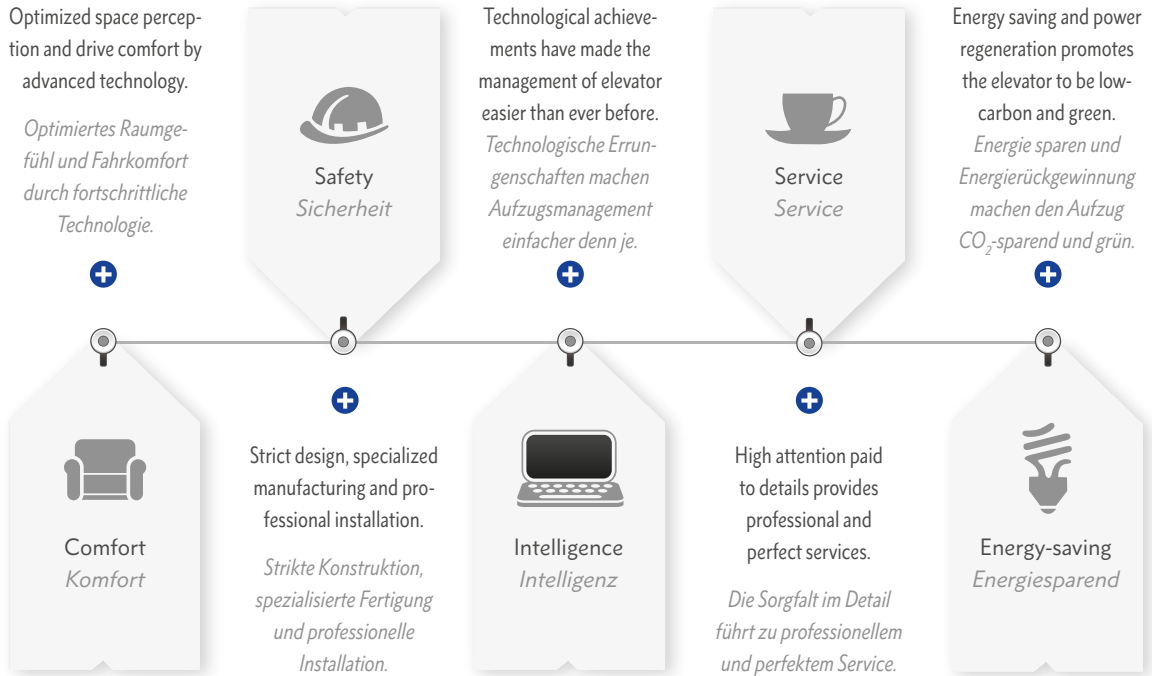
Optimized space perception and drive comfort by advanced technology.

Optimiertes Raumgefühl und Fahrkomfort durch fortschrittliche Technologie.

Safety
Sicherheit

Technological achievements have made the management of elevator easier than ever before.

Technologische Errungenschaften machen Aufzugsmanagement einfacher denn je.

Service
Service

Energy saving and power regeneration promotes the elevator to be low-carbon and green.

Energie sparen und Energierückgewinnung machen den Aufzug $CO_2$-sparend und grün.

Comfort
Komfort

Strict design, specialized manufacturing and professional installation.

Strikte Konstruktion, spezialisierte Fertigung und professionelle Installation.

Intelligence
Intelligenz

High attention paid to details provides professional and perfect services.

Die Sorgfalt im Detail führt zu professionellem und perfektem Service.

Energy-saving
Energiesparend